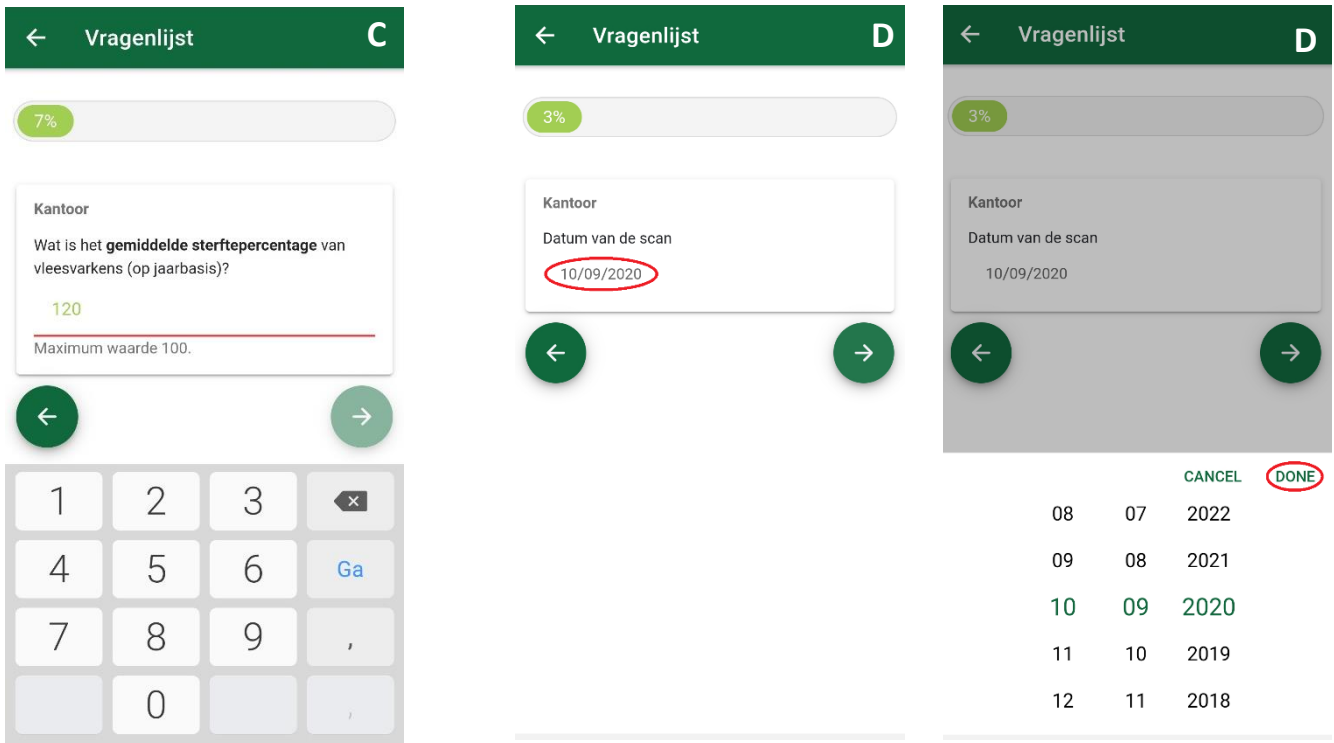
Vragenlijst C

7%

Kantoor

Wat is het **gemiddelde sterftepercentage** van vleesvarkens (op jaarbasis)?

120

Maximum waarde 100.

1 2 3
4 5 6 Ga
7 8 9 ,
0

Vragenlijst D

3%

Kantoor

Datum van de scan

10/09/2020

Vragenlijst D

3%

Kantoor

Datum van de scan

10/09/2020

CANCEL DONE

| | | |
|---|---|---|
| 08 | 07 | 2022 |
| 09 | 08 | 2021 |
| 10 | 09 | 2020 |
| 11 | 10 | 2019 |
| 12 | 11 | 2018 |